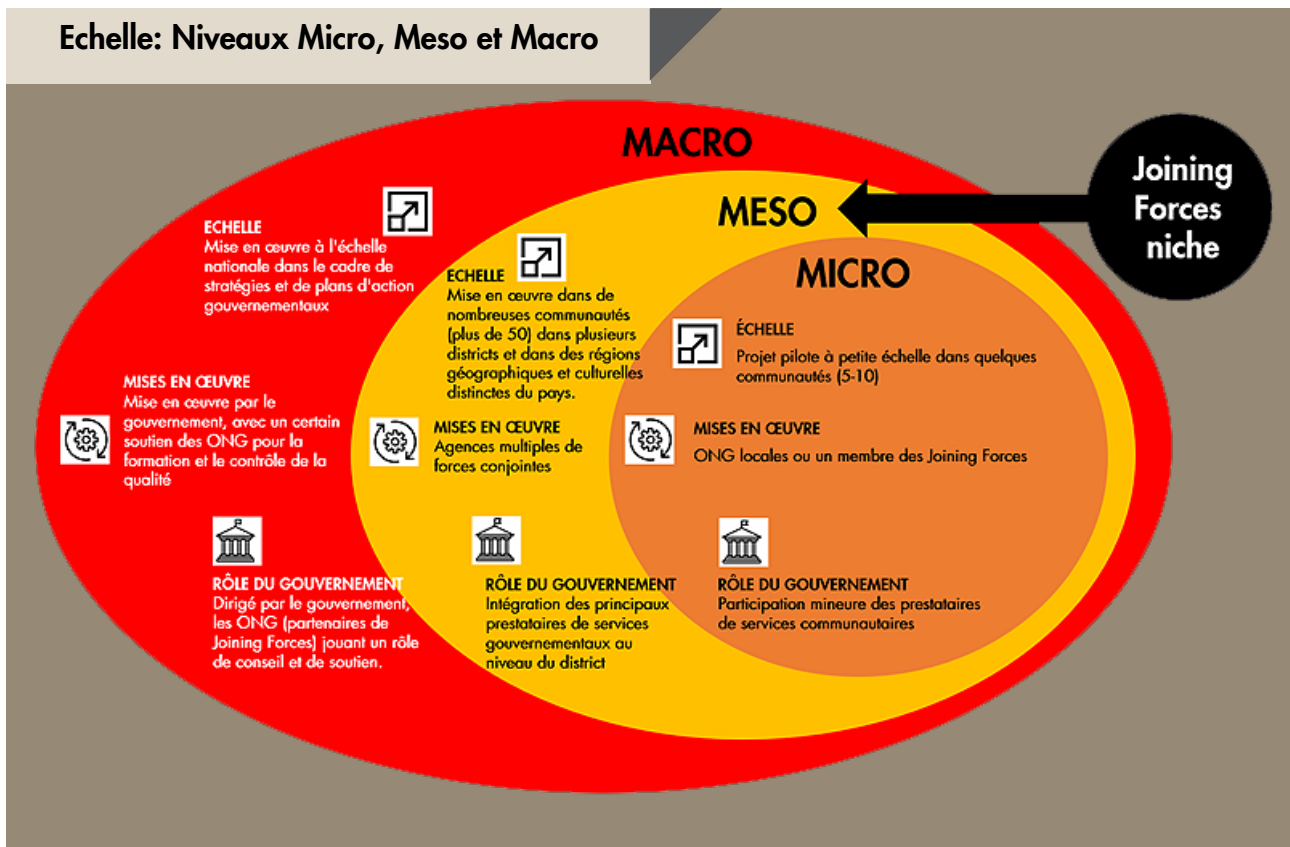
Echelle: Niveaux Micro, Meso et Macro

MACRO

MESO

Joining Forces niche

MICRO

ECHELLE
Mise en œuvre à l'échelle nationale dans le cadre de stratégies et de plans d'action gouvernementaux

MISES EN ŒUVRE
Mise en œuvre par le gouvernement, avec un certain soutien des ONG pour la formation et le contrôle de la qualité

RÔLE DU GOUVERNEMENT
Dirigé par le gouvernement, les ONG (partenaires de Joining Forces) jouant un rôle de conseil et de soutien.

ECHELLE
Mise en œuvre dans de nombreuses communautés (plus de 50) dans plusieurs districts et dans des régions géographiques et culturelles distinctes du pays.

MISES EN ŒUVRE
Agences multiples de forces conjointes

RÔLE DU GOUVERNEMENT
Intégration des principaux prestataires de services gouvernementaux au niveau du district

ÉCHELLE
Projet pilote à petite échelle dans quelques communautés (5-10)

MISES EN ŒUVRE
ONG locales ou un membre des Joining Forces

RÔLE DU GOUVERNEMENT
Participation mineure des prestataires de services communautaires